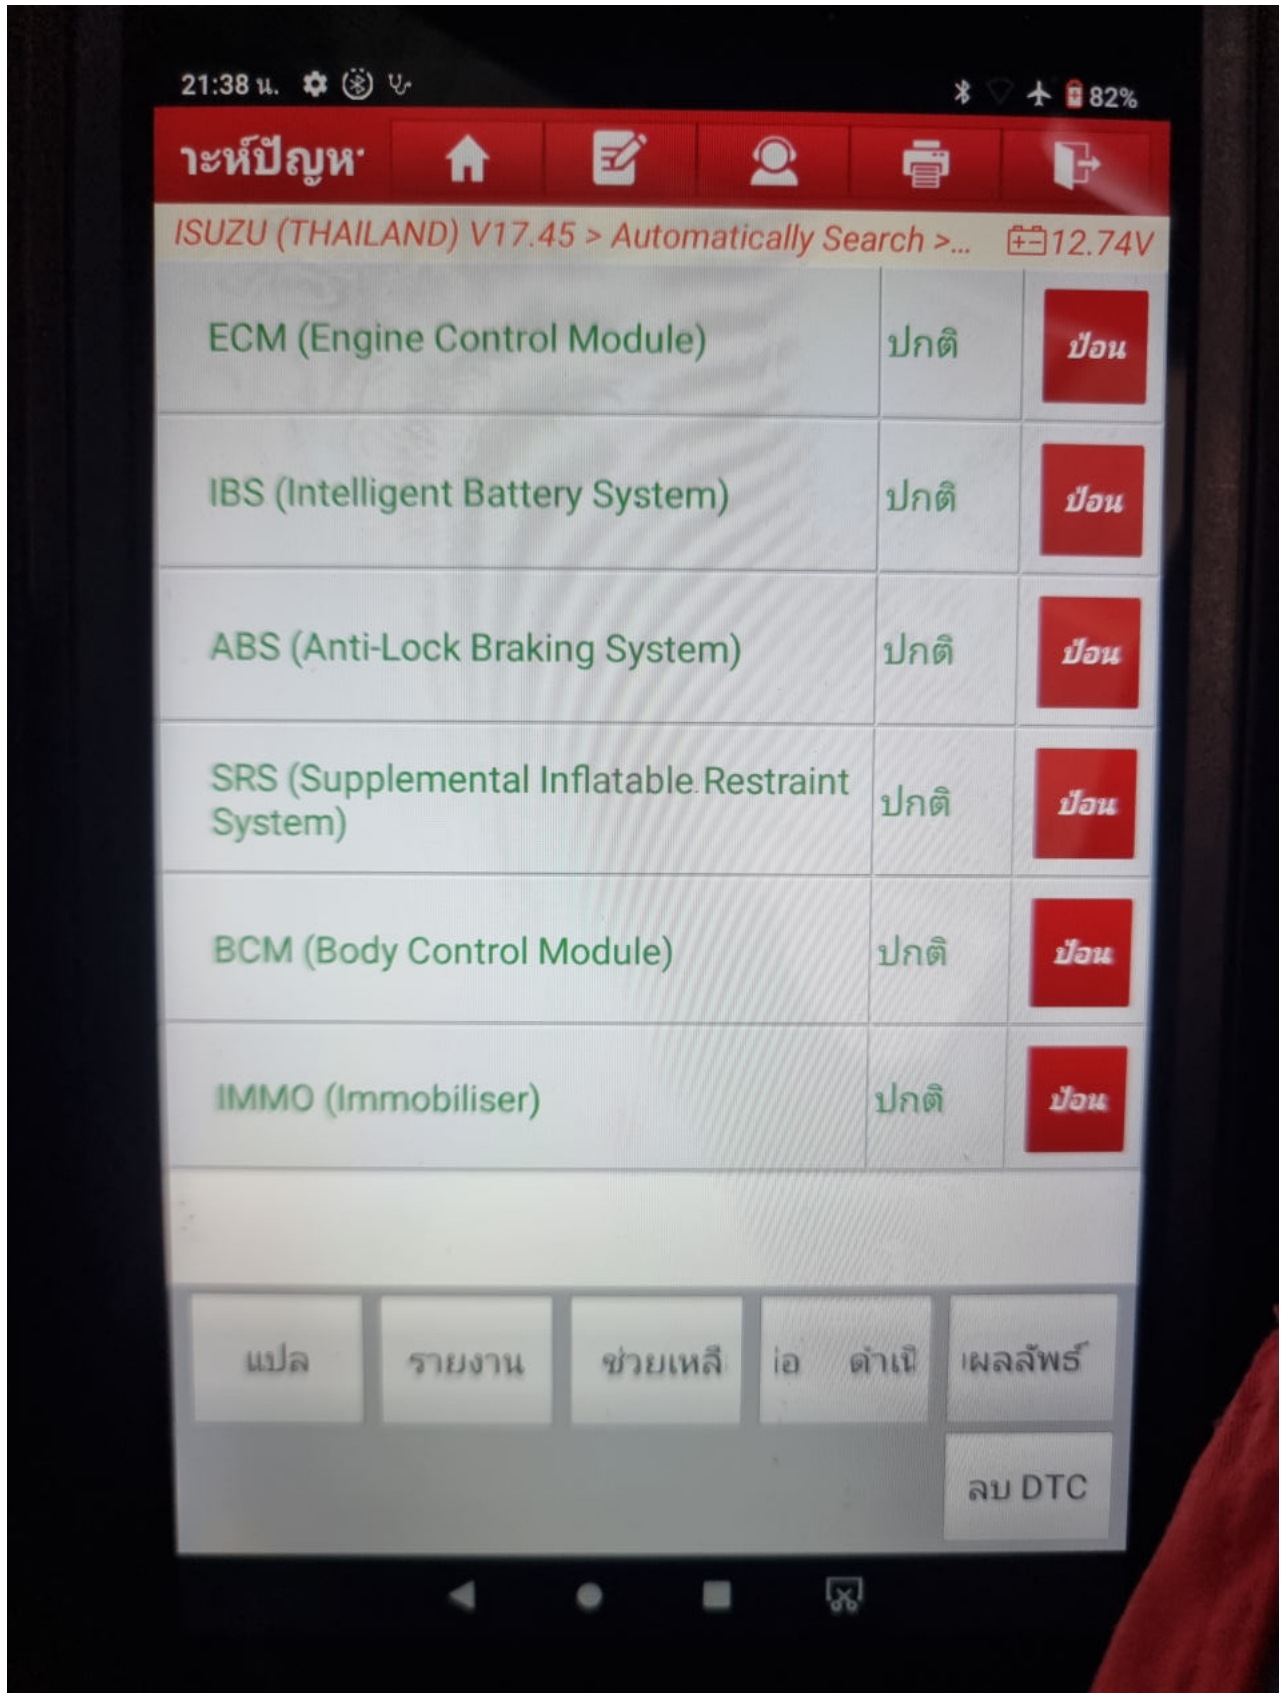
21:38 น.

82%

าะห์ปัญห

ISUZU (THAILAND) V17.45 > Automatically Search >...

12.74V

| | | |
|---|---|---|
| ECM (Engine Control Module) | ปกติ | ป้อน |
| IBS (Intelligent Battery System) | ปกติ | ป้อน |
| ABS (Anti-Lock Braking System) | ปกติ | ป้อน |
| SRS (Supplemental Inflatable Restraint System) | ปกติ | ป้อน |
| BCM (Body Control Module) | ปกติ | ป้อน |
| IMMO (Immobiliser) | ปกติ | ป้อน |

แปล

รายงาน

ช่วยเหลื

อ ดำเนิ

เผลลัพธ์

ลบ DTC